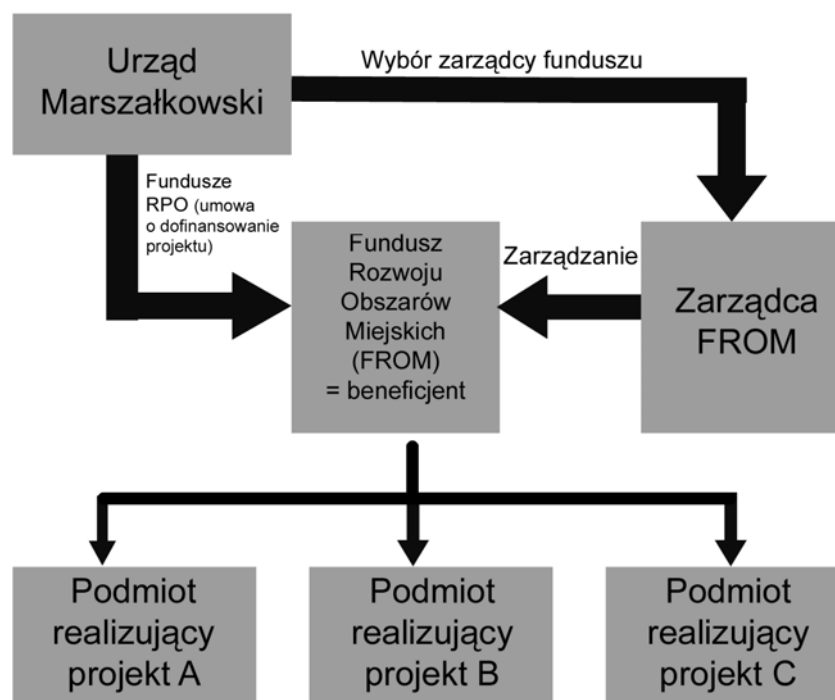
Urząd Marszałkowski

Wybór zarządcy funduszu

Fundusze RPO (umowa o dofinansowanie projektu)

Fundusz Rozwoju Obszarów Miejskich (FROM) = beneficjent

Zarządzanie

Zarządca FROM

Podmiot realizujący projekt A

Podmiot realizujący projekt B

Podmiot realizujący projekt C